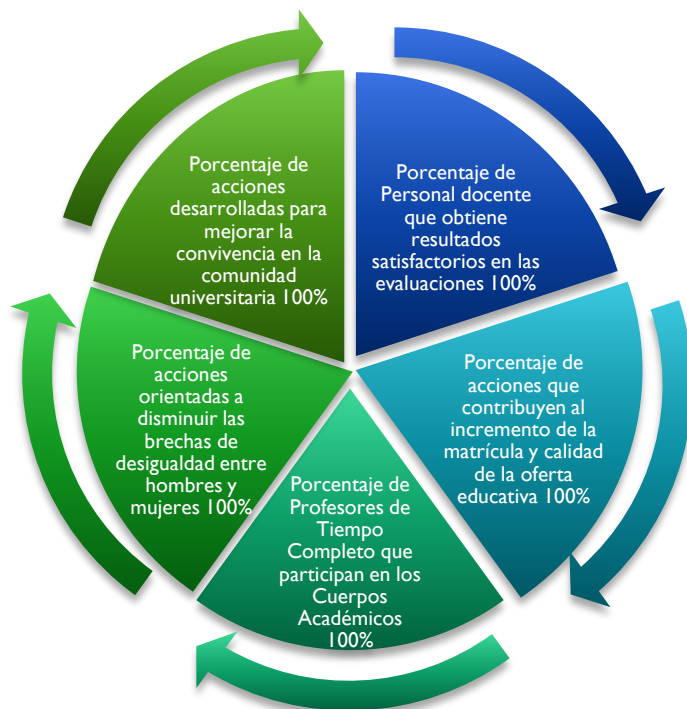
Porcentaje de acciones desarrolladas para mejorar la convivencia en la comunidad universitaria 100%

Porcentaje de Personal docente que obtiene resultados satisfactorios en las evaluaciones 100%

Porcentaje de acciones que contribuyen al incremento de la matrícula y calidad de la oferta educativa 100%

Porcentaje de Profesores de Tiempo Completo que participan en los Cuerpos Académicos 100%

Porcentaje de acciones orientadas a disminuir las brechas de desigualdad entre hombres y mujeres 100%